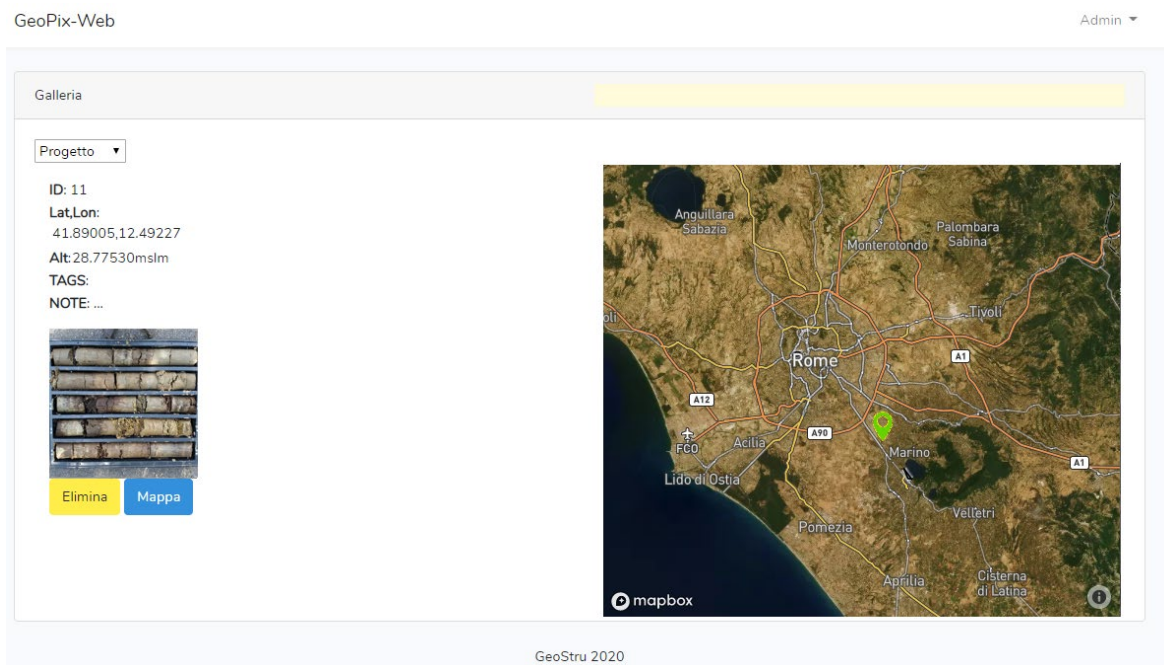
GeoPix-Web

Admin ▾

Galleria

Progetto ▾

ID: 11
Lat,Lon:
41.89005,12.49227
Alt:28.77530mslm
TAGS:
NOTE: ...

Elimina Mappa

Anguillara Sabazia
Palombara Sabina
Monterotondo
oli
Tivoli
Rome
A1
A12
A90
FCO
Acilia
Marino
A1
Lido di Ostia
Velletri
Pomezia
Aprilia
Cisterna di Latina
mapbox

GeoStru 2020